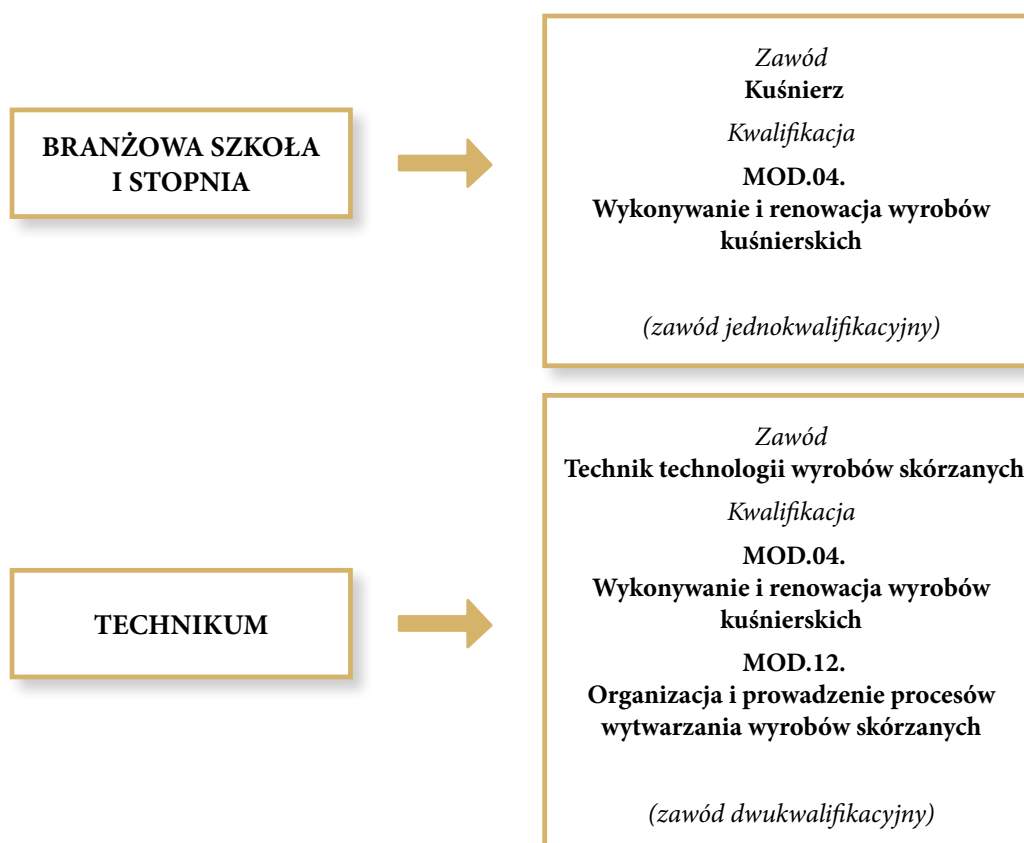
BRANŻOWA SZKOŁA I STOPNIA

Zawód
Kuśnierz
Kwalifikacja
MOD.04.
Wykonywanie i renowacja wyrobów kuśnierskich

(zawód jednokwalifikacyjny)

TECHNIKUM

Zawód
Technik technologii wyrobów skórzanych
Kwalifikacja
MOD.04.
Wykonywanie i renowacja wyrobów kuśnierskich
MOD.12.
Organizacja i prowadzenie procesów wytwarzania wyrobów skórzanych

(zawód dwukwalifikacyjny)